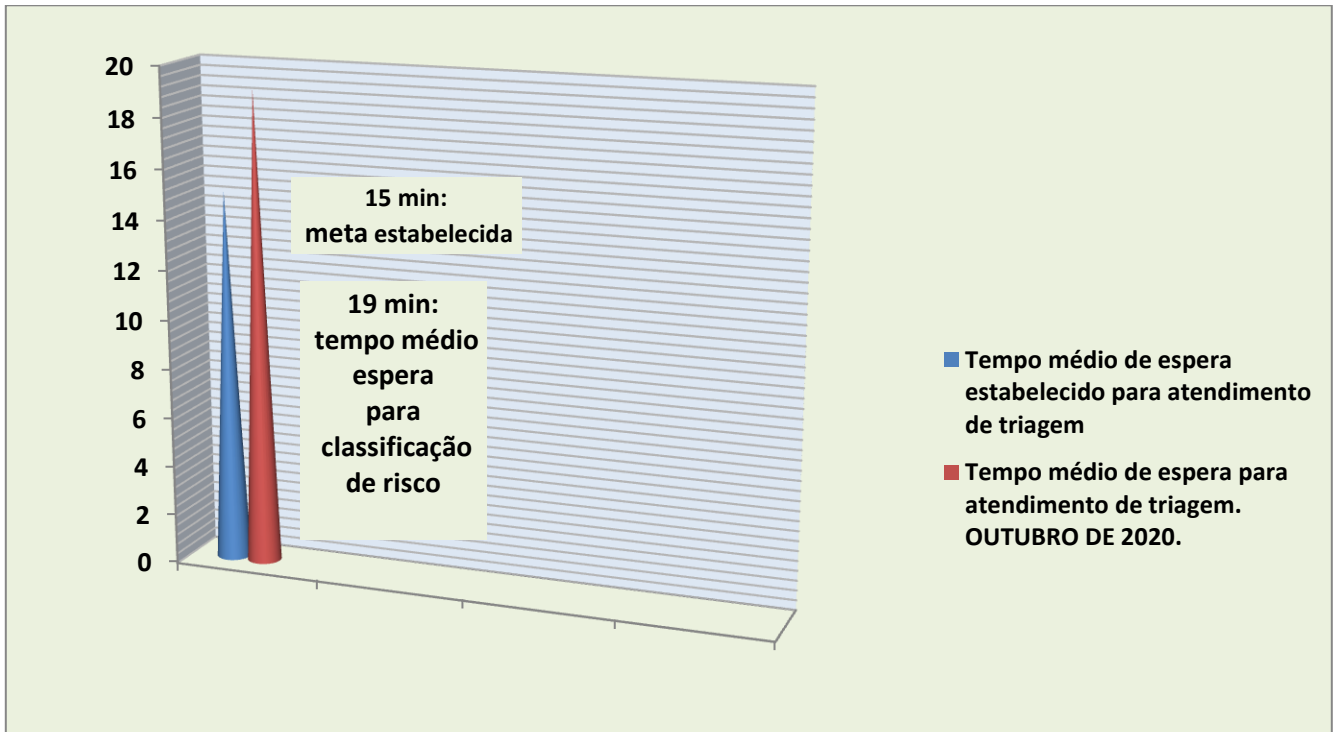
20
18
16
14
12
10
8
6
4
2
0

15 min:
meta estabelecida

19 min:
tempo médio espera para classificação de risco

Tempo médio de espera estabelecido para atendimento de triagem

Tempo médio de espera para atendimento de triagem. OUTUBRO DE 2020.